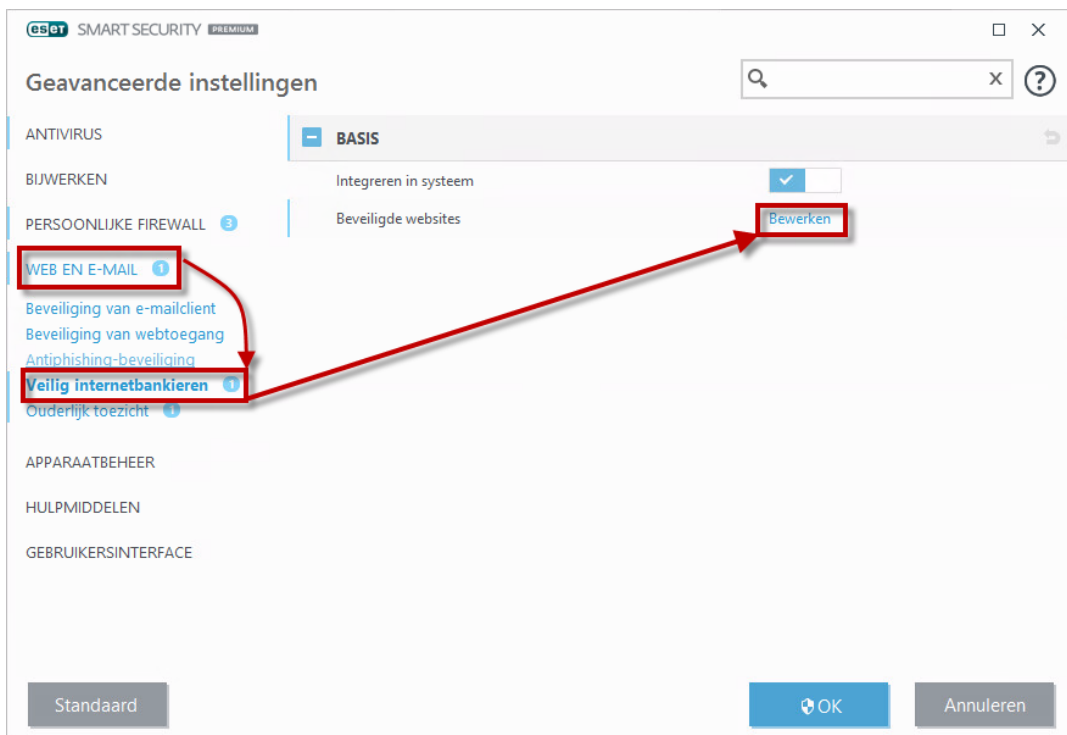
eset SMART SECURITY PREMIUM

Geavanceerde instellingen

ANTIVIRUS

BIJWERKEN

PERSOONLIJKE FIREWALL 3

WEB EN E-MAIL 1

Beveiliging van e-mailclient

Beveiliging van webtoegang

Antiphishing-beveiliging

Veilig internetbankieren 1

Ouderlijk toezicht 1

APPARAATBEHEER

HULPMIDDELEN

GEBRUIKERSINTERFACE

BASIS

Integreren in systeem

Beveiligde websites

Bewerken

Standaard

OK

Annuleren